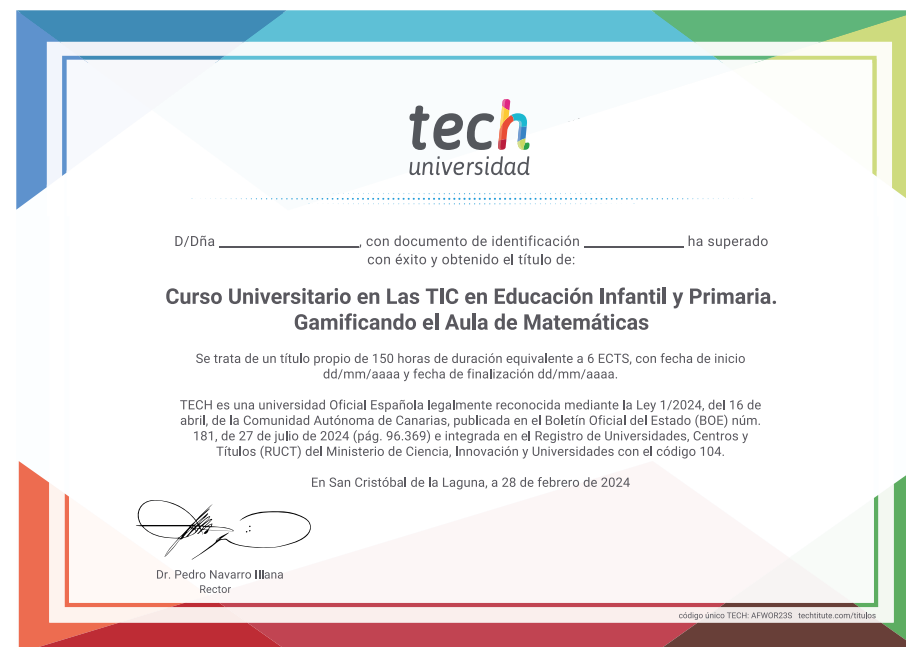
tech
universidad

D/Dña ____________________, con documento de identificación ______________ ha superado con éxito y obtenido el título de:

Curso Universitario en Las TIC en Educación Infantil y Primaria. Gamificando el Aula de Matemáticas

Se trata de un título propio de 150 horas de duración equivalente a 6 ECTS, con fecha de inicio dd/mm/aaaa y fecha de finalización dd/mm/aaaa.

TECH es una universidad Oficial Española legalmente reconocida mediante la Ley 1/2024, del 16 de abril, de la Comunidad Autónoma de Canarias, publicada en el Boletín Oficial del Estado (BOE) núm. 181, de 27 de julio de 2024 (pág. 96.369) e integrada en el Registro de Universidades, Centros y Títulos (RUCT) del Ministerio de Ciencia, Innovación y Universidades con el código 104.

En San Cristóbal de la Laguna, a 28 de febrero de 2024

Dr. Pedro Navarro Illana
Rector

código único TECH: AFWOR23S techtitute.com/titulos